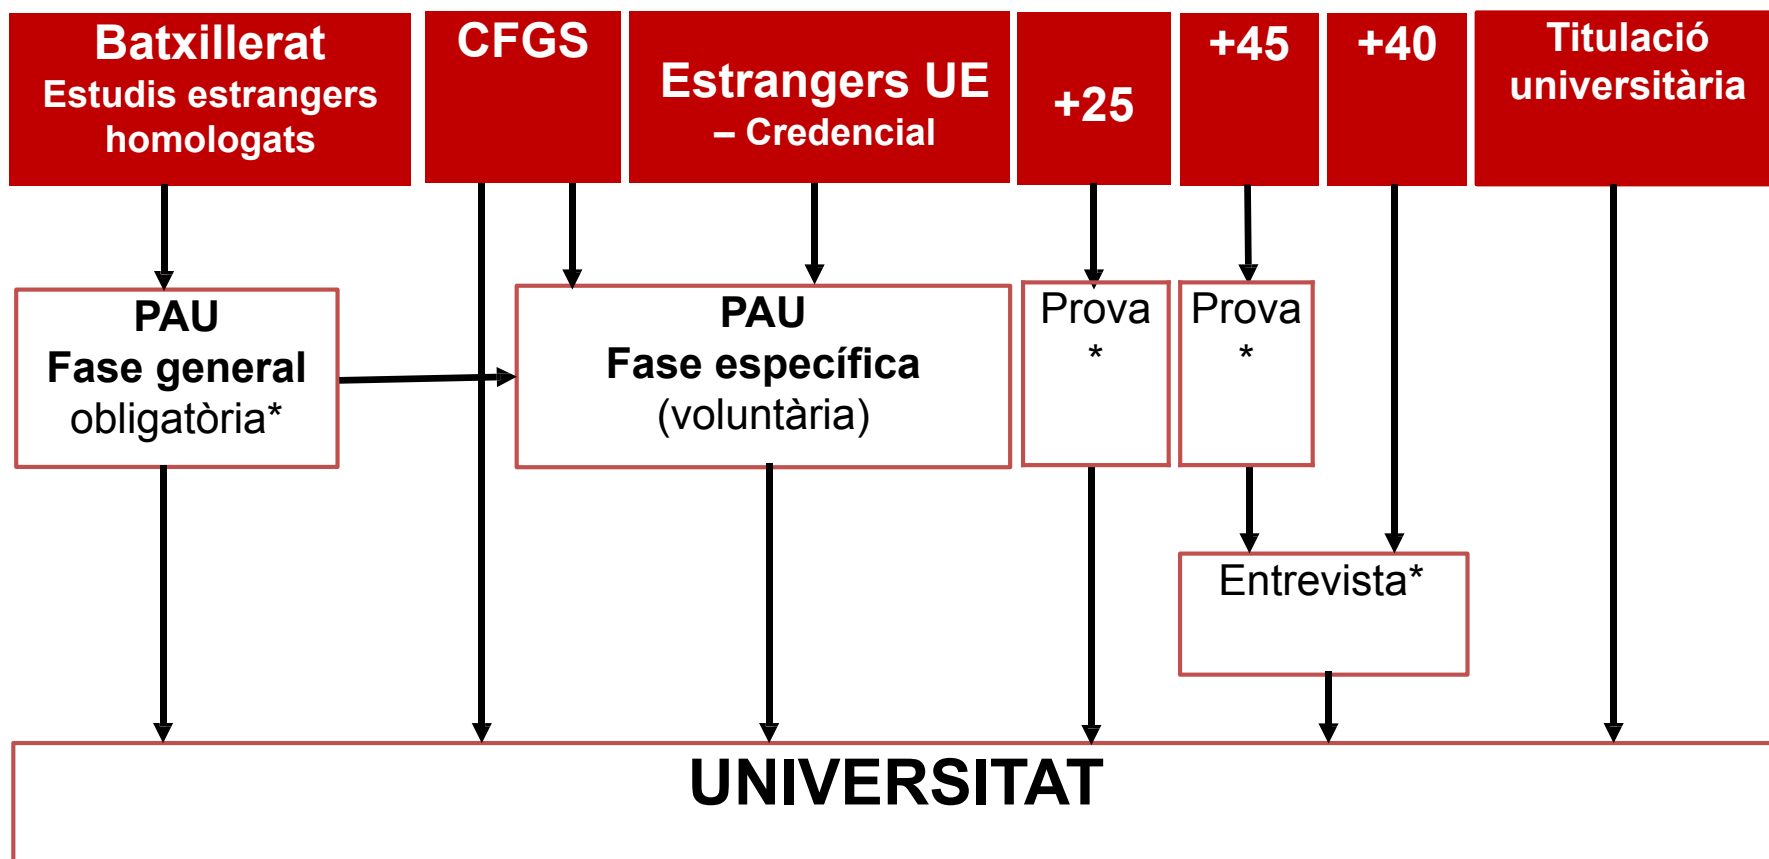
Batxillerat
Estudis estrangers homologats

CFGS

Estrangers UE
– Credencial

+25

+45

+40

Titulació universitària

PAU
Fase general
obligatòria*

PAU
Fase específica
(voluntària)

Prova
*

Prova
*

Entrevista*

UNIVERSITAT